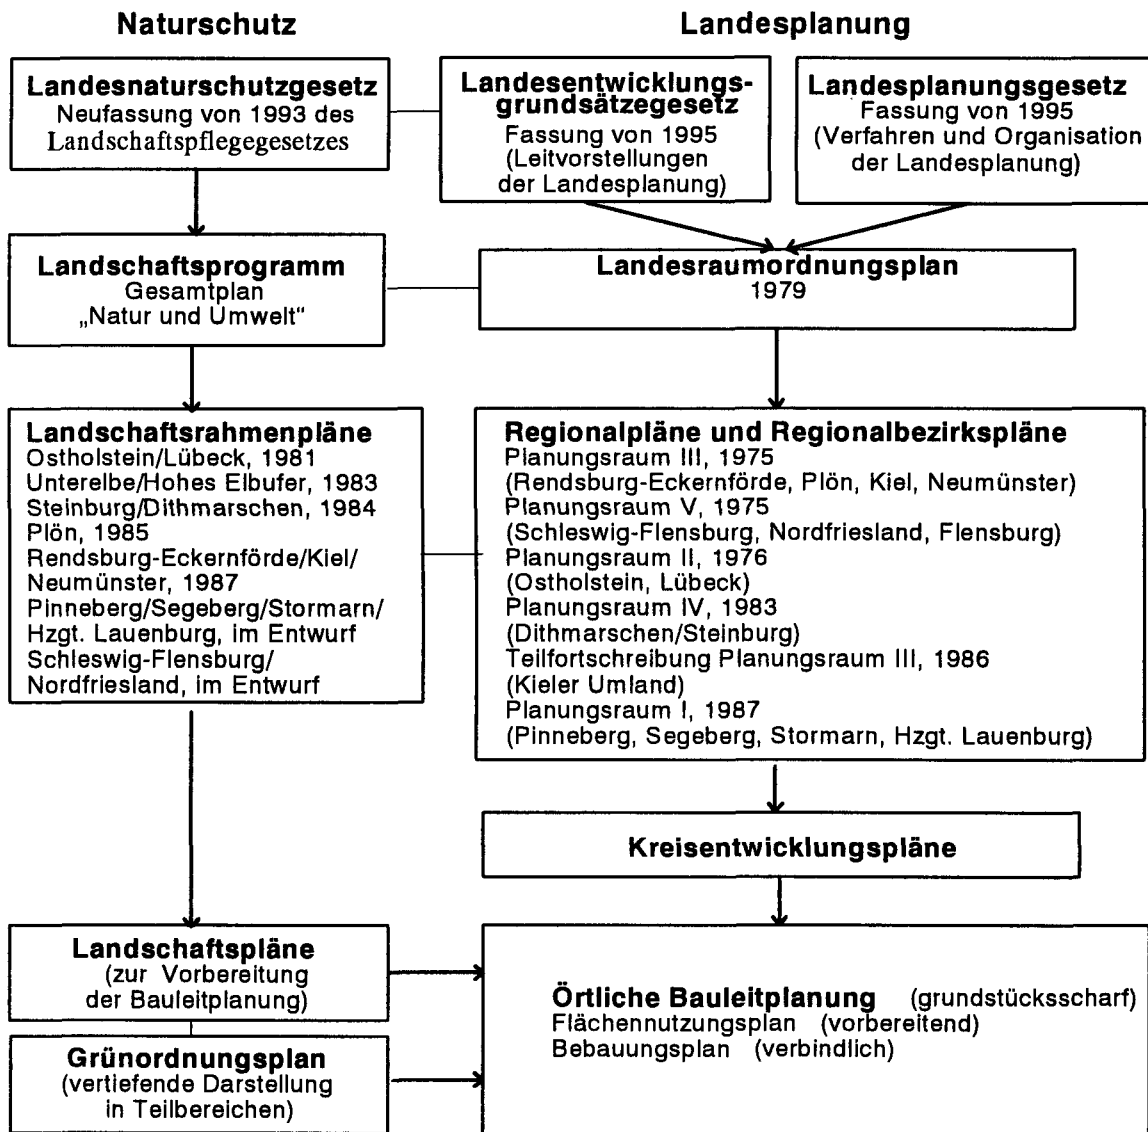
Naturschutz

Landesplanung

Landesnaturschutzgesetz
Neufassung von 1993 des Landschaftspflegegesetzes

Landesentwicklungsgrundsätzegesetz
Fassung von 1995
(Leitvorstellungen der Landesplanung)

Landesplanungsgesetz
Fassung von 1995
(Verfahren und Organisation der Landesplanung)

Landschaftsprogramm
Gesamtplan
„Natur und Umwelt"

Landesraumordnungsplan
1979

Landschaftsrahmenpläne
Ostholstein/Lübeck, 1981
Unterelbe/Hohes Elbufer, 1983
Steinburg/Dithmarschen, 1984
Plön, 1985
Rendsburg-Eckernförde/Kiel/Neumünster, 1987
Pinneberg/Segeberg/Stormarn/Hzgt. Lauenburg, im Entwurf
Schleswig-Flensburg/Nordfriesland, im Entwurf

Regionalpläne und Regionalbezirkspläne
Planungsraum III, 1975
(Rendsburg-Eckernförde, Plön, Kiel, Neumünster)
Planungsraum V, 1975
(Schleswig-Flensburg, Nordfriesland, Flensburg)
Planungsraum II, 1976
(Ostholstein, Lübeck)
Planungsraum IV, 1983
(Dithmarschen/Steinburg)
Teilfortschreibung Planungsraum III, 1986
(Kieler Umland)
Planungsraum I, 1987
(Pinneberg, Segeberg, Stormarn, Hzgt. Lauenburg)

Kreisentwicklungspläne

Landschaftspläne
(zur Vorbereitung der Bauleitplanung)

Grünordnungsplan
(vertiefende Darstellung in Teilbereichen)

Örtliche Bauleitplanung (grundstücksscharf)
Flächennutzungsplan (vorbereitend)
Bebauungsplan (verbindlich)